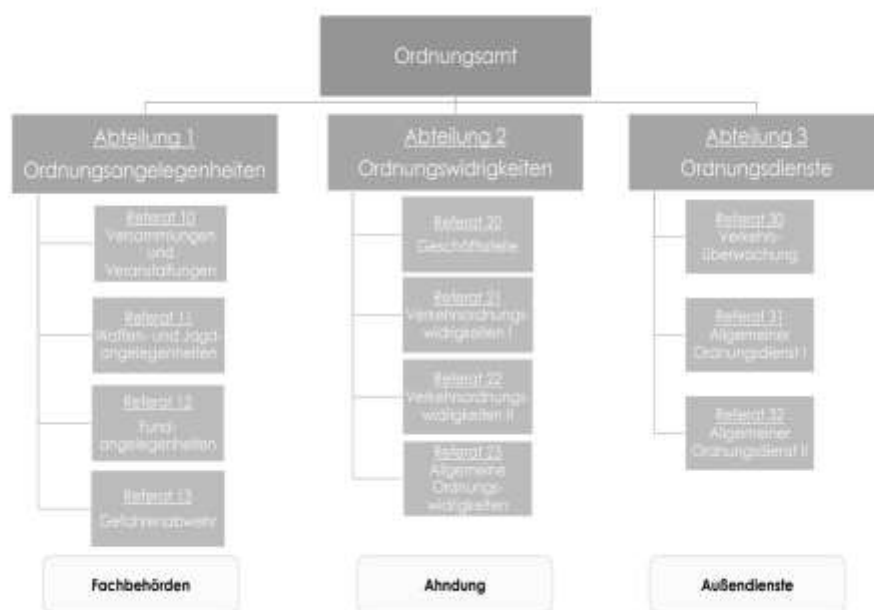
Ordnungsamt

Abteilung 1
Ordnungsangelegenheiten

Referat 10
Versammlungen und Veranstaltungen

Referat 11
Waffen- und Jagdangelegenheiten

Referat 12
Fundangelegenheiten

Referat 13
Gefahrenabwehr

Abteilung 2
Ordnungswidrigkeiten

Referat 20
Geschäftsstelle

Referat 21
Verkehrsordnungswidrigkeiten I

Referat 22
Verkehrsordnungswidrigkeiten II

Referat 23
Allgemeine Ordnungswidrigkeiten

Abteilung 3
Ordnungsdienste

Referat 30
Verkehrsüberwachung

Referat 31
Allgemeiner Ordnungsdienst I

Referat 32
Allgemeiner Ordnungsdienst II

Fachbehörden

Ahndung

Außendienste